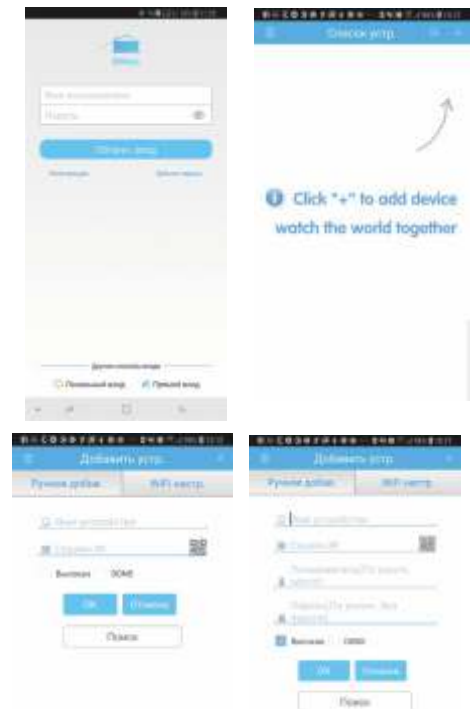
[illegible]

Имя пользователя

Пароль

Обычн. вход

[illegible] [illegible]

Другие способы входа

Локальный вход Прямой вход

Список устр.

Click "+" to add device watch the world together

Добавить устр.

Ручное добав. WiFi настр.

Имя устройства

Серийн.№

Высокая DOME

OK Отмена

Поиск

Добавить устр.

Ручное добав. WiFi настр.

Имя устройства

Серийн.№

Пользователь(По умолч. пусто)

Пароль(По умолч. без пароля)

Высокая DOME

OK Отмена

Поиск